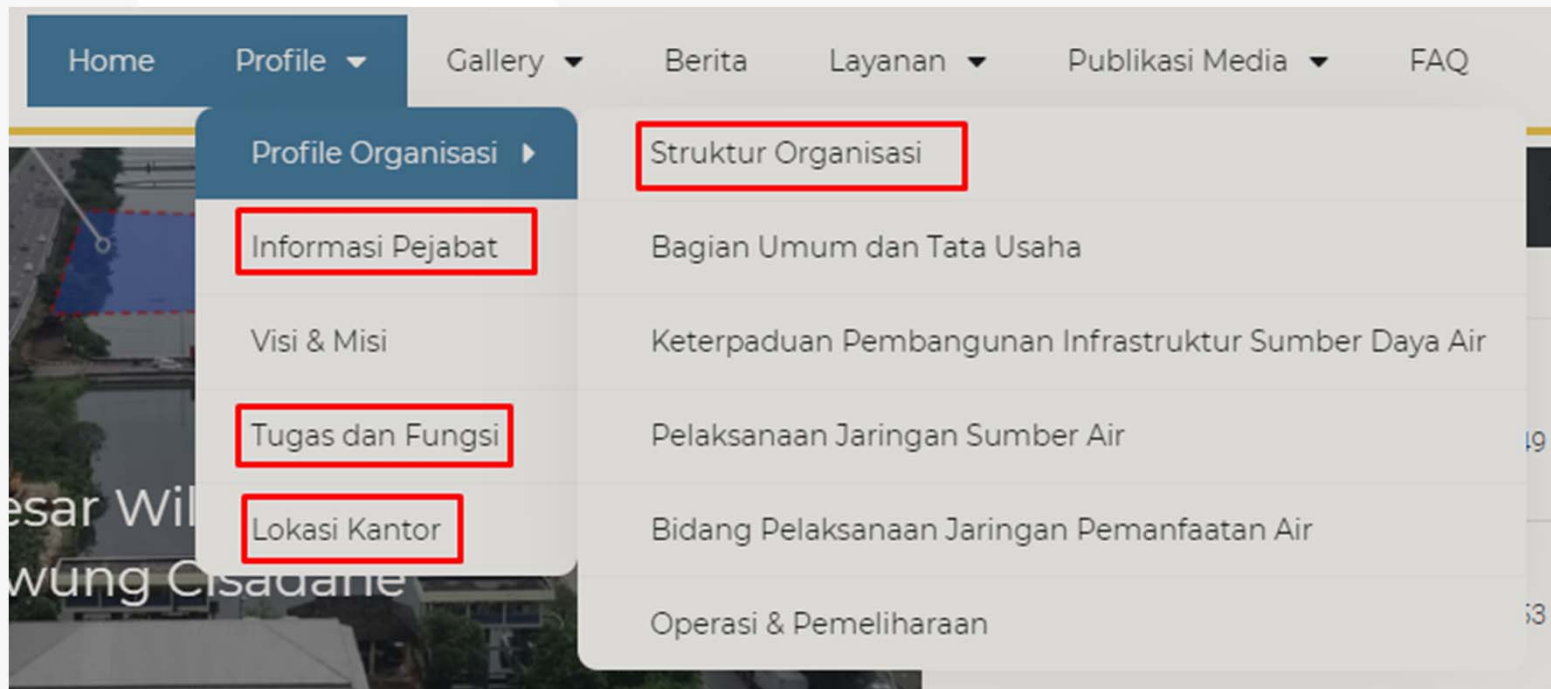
Home Profile Gallery Berita Layanan Publikasi Media FAQ

Profile Organisasi
Informasi Pejabat
Visi & Misi
Tugas dan Fungsi
Lokasi Kantor

Struktur Organisasi
Bagian Umum dan Tata Usaha
Keterpaduan Pembangunan Infrastruktur Sumber Daya Air
Pelaksanaan Jaringan Sumber Air
Bidang Pelaksanaan Jaringan Pemanfaatan Air
Operasi & Pemeliharaan

esar Wil
wung Cisadane